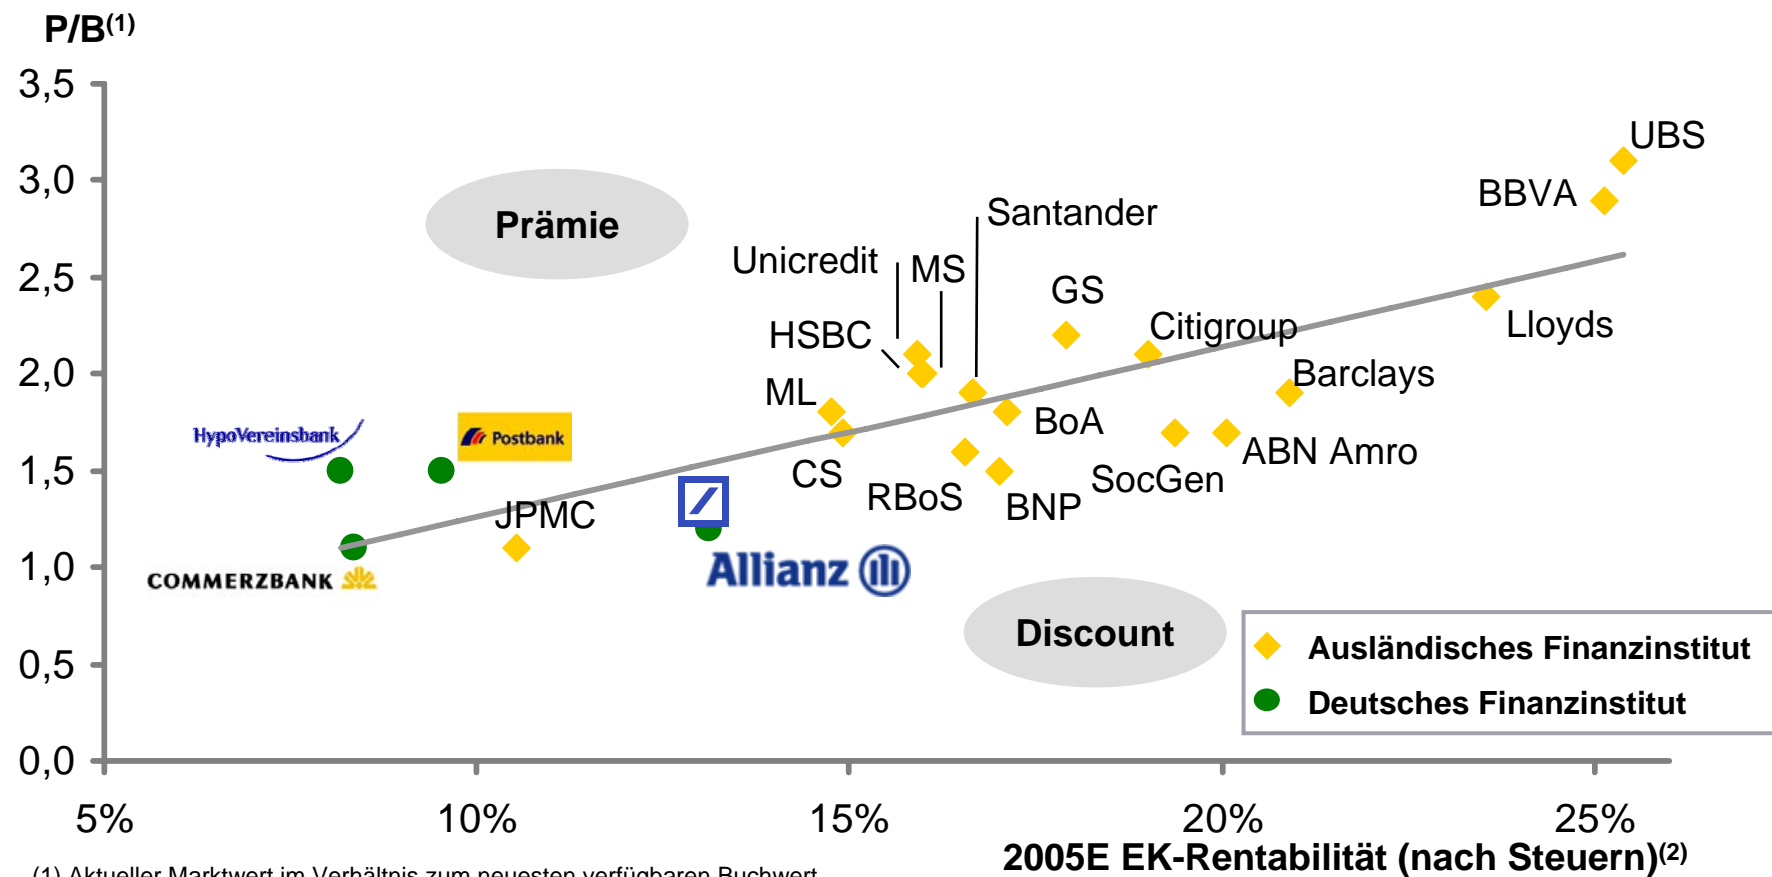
P/B$^{(1)}$

3,5
3,0
2,5
2,0
1,5
1,0
0,5
0,0

Prämie

Discount

UBS
BBVA
Santander
Unicredit
MS
GS
HSBC
Citigroup
Lloyds
ML
Barclays
BoA
CS
ABN Amro
RBoS
SocGen
BNP
JPMC

HypoVereinsbank
Postbank
COMMERZBANK
Allianz

Ausländisches Finanzinstitut
Deutsches Finanzinstitut

5%
10%
15%
20%
25%

2005E EK-Rentabilität (nach Steuern)$^{(2)}$

(1) Aktueller Marktwert im Verhältnis zum neuesten verfügbaren Buchwert